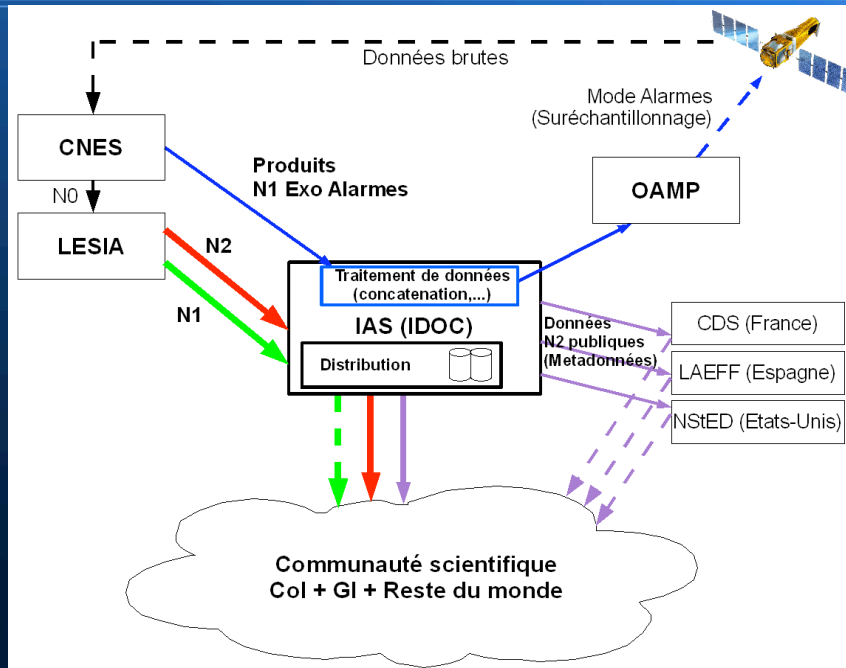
Données brutes

Mode Alarmes
(Suréchantillonnage)

CNES

N0

LESIA

Produits
N1 Exo Alarmes

OAMP

N2

N1

Traitement de données
(concatenation,...)

IAS (IDOC)

Distribution

Données
N2 publiques
(Metadonnées)

CDS (France)

LAEFF (Espagne)

NStED (Etats-Unis)

Communauté scientifique
CoI + GI + Reste du monde